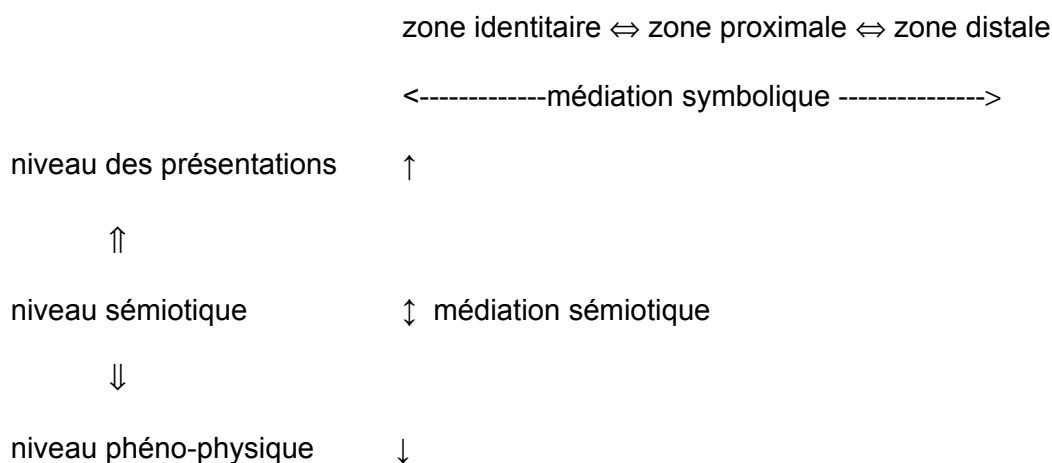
zone identitaire ⇔ zone proximale ⇔ zone distale

<-------------médiation symbolique --------------->

niveau des présentations ↑

⇑

niveau sémiotique ↕ médiation sémiotique

⇓

niveau phéno-physique ↓